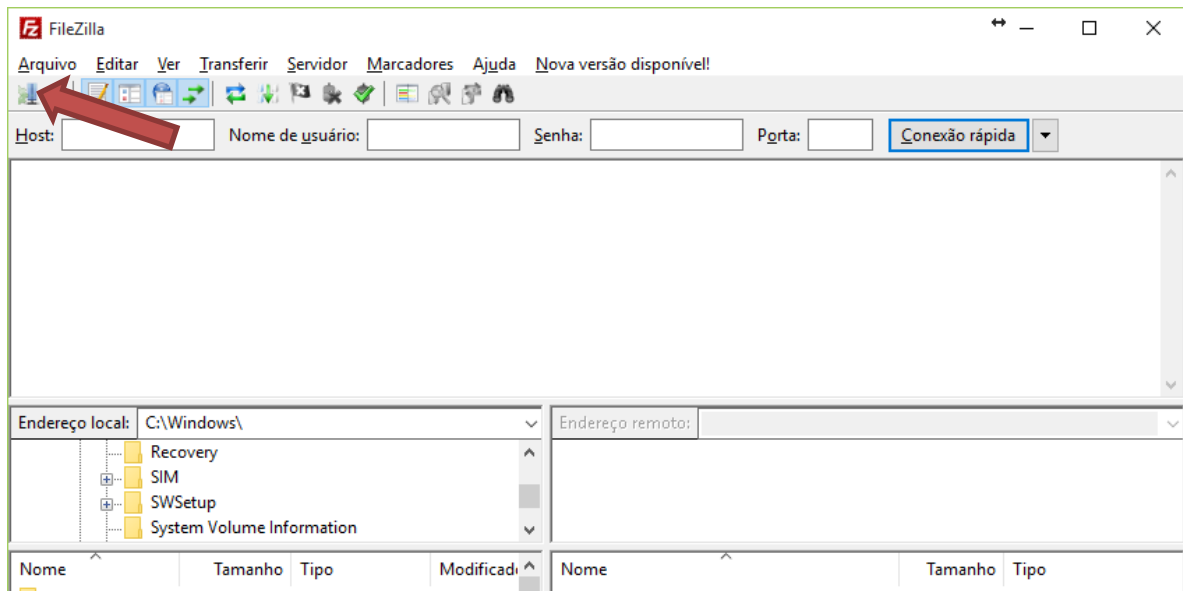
FileZilla

Arquivo Editar Ver Transferir Servidor Marcadores Ajuda Nova versão disponível!

Host: Nome de usuário: Senha: Porta: Conexão rápida

Endereço local: C:\Windows\

Recovery
SIM
SWSetup
System Volume Information

Endereço remoto:

| Nome | Tamanho | Tipo | Modificad |
|---|---|---|---|

| Nome | Tamanho | Tipo |
|---|---|---|